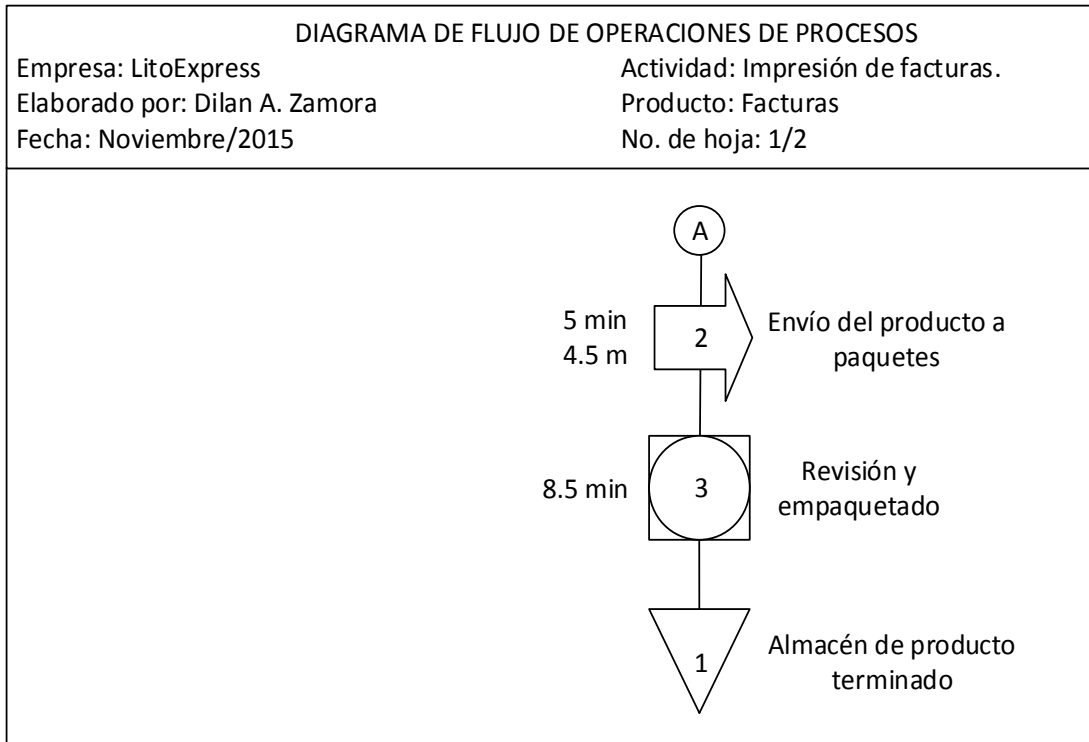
DIAGRAMA DE FLUJO DE OPERACIONES DE PROCESOS

Empresa: LitoExpress
Elaborado por: Dilan A. Zamora
Fecha: Noviembre/2015

Actividad: Impresión de facturas.
Producto: Facturas
No. de hoja: 1/2

A

5 min
4.5 m

2

Envío del producto a paquetes

8.5 min

3

Revisión y empaquetado

1

Almacén de producto terminado